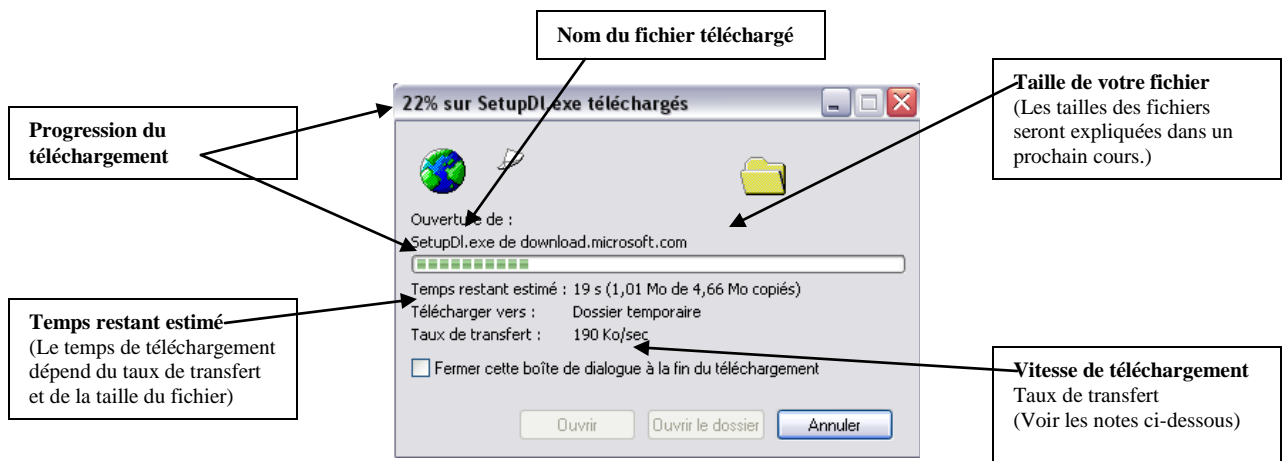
Nom du fichier téléchargé

Taille de votre fichier
(Les tailles des fichiers seront expliquées dans un prochain cours.)

Progression du téléchargement

22% sur SetupDl.exe téléchargés

Ouverture de :
SetupDl.exe de download.microsoft.com

Temps restant estimé : 19 s (1,01 Mo de 4,66 Mo copiés)
Télécharger vers : Dossier temporaire
Taux de transfert : 190 Ko/sec

Fermer cette boîte de dialogue à la fin du téléchargement

Ouvrir
Ouvrir le dossier
Annuler

Temps restant estimé
(Le temps de téléchargement dépend du taux de transfert et de la taille du fichier)

Vitesse de téléchargement
Taux de transfert
(Voir les notes ci-dessous)